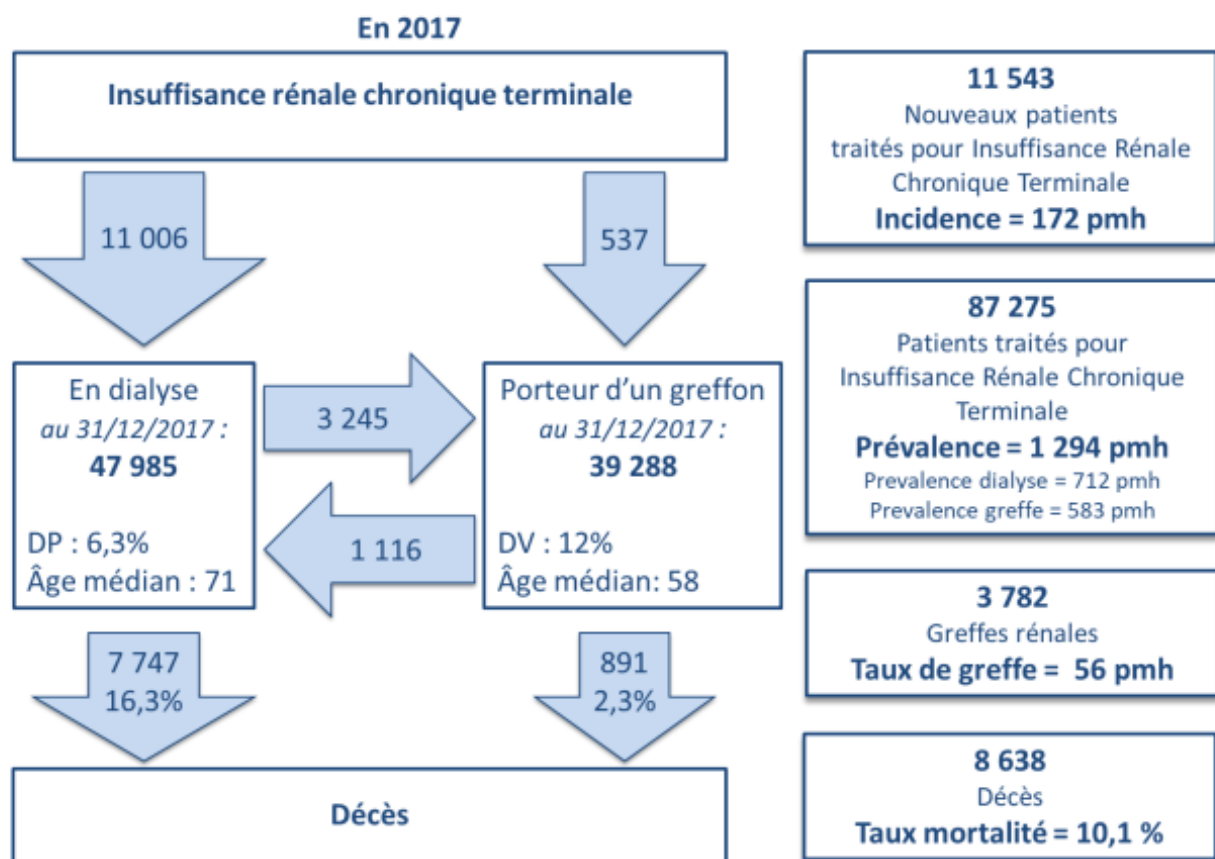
En 2017

Insuffisance rénale chronique terminale

11 006

537

En dialyse
au 31/12/2017 :
47 985

DP : 6,3%
Âge médian : 71

3 245

1 116

Porteur d'un greffon
au 31/12/2017 :
39 288

DV : 12%
Âge médian: 58

7 747
16,3%

891
2,3%

Décès

11 543
Nouveaux patients traités pour Insuffisance Rénale Chronique Terminale
Incidence = 172 pmh

87 275
Patients traités pour Insuffisance Rénale Chronique Terminale
Prévalence = 1 294 pmh
Prevalence dialyse = 712 pmh
Prevalence greffe = 583 pmh

3 782
Greffes rénales
Taux de greffe = 56 pmh

8 638
Décès
Taux mortalité = 10,1 %